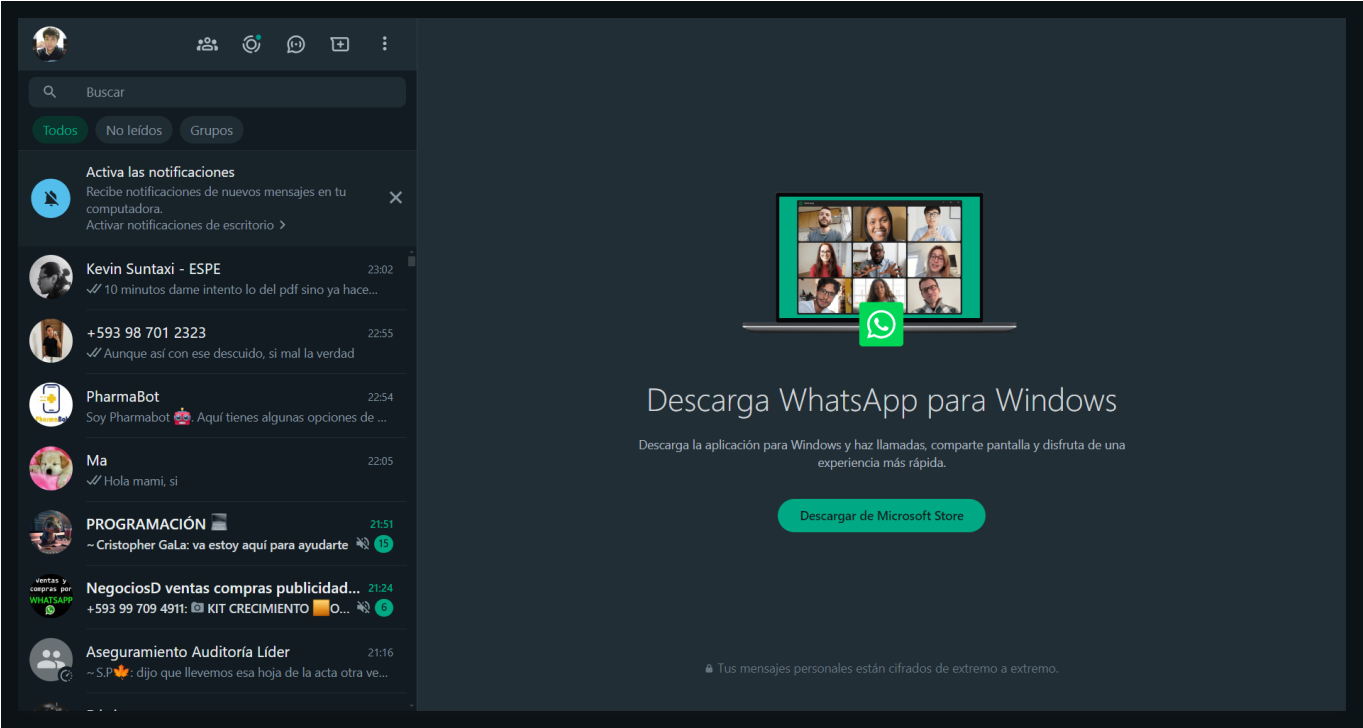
Buscar

Todos No leídos Grupos

Activa las notificaciones
Recibe notificaciones de nuevos mensajes en tu computadora.
Activar notificaciones de escritorio >

Kevin Suntaxi - ESPE 23:02
10 minutos dame intento lo del pdf sino ya hace...

+593 98 701 2323 22:55
Aunque así con ese descuido, si mal la verdad

PharmaBot 22:54
Soy Pharmabot 🤖. Aquí tienes algunas opciones de ...

Ma 22:05
Hola mami, si

PROGRAMACIÓN 💻 21:51
~ Cristopher GaLa: va estoy aquí para ayudarte 15

ventas y compras por WHATSAPP
NegociosD ventas compras publicidad... 21:24
+593 99 709 4911: 📷 KIT CRECIMIENTO 🟧O... 6

Aseguramiento Auditoría Líder 21:16
~ S.P🍁: dijo que llevemos esa hoja de la acta otra ve...

Descarga WhatsApp para Windows

Descarga la aplicación para Windows y haz llamadas, comparte pantalla y disfruta de una experiencia más rápida.

Descargar de Microsoft Store

🔒 Tus mensajes personales están cifrados de extremo a extremo.